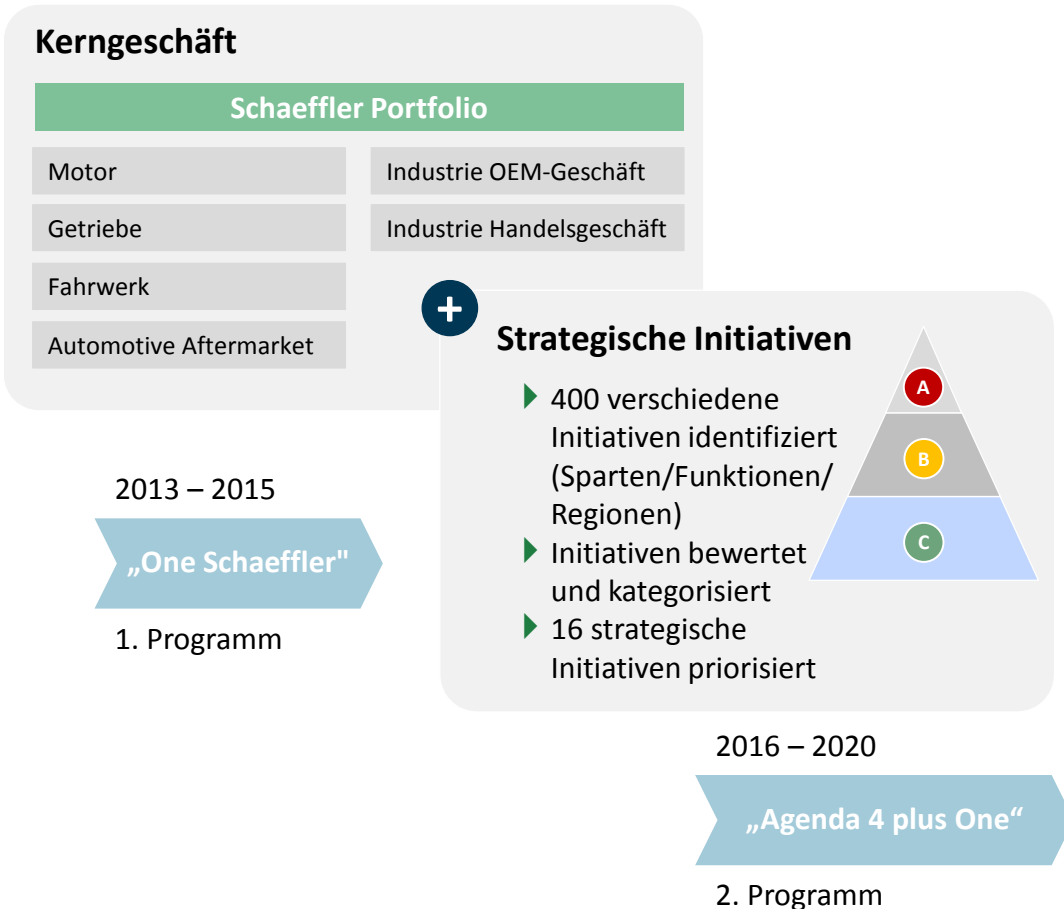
Kerngeschäft

Schaeffler Portfolio

Motor

Getriebe

Fahrwerk

Automotive Aftermarket

Industrie OEM-Geschäft

Industrie Handelsgeschäft

+

Strategische Initiativen

400 verschiedene Initiativen identifiziert (Sparten/Funktionen/ Regionen)

Initiativen bewertet und kategorisiert

16 strategische Initiativen priorisiert

A

B

C

2013 – 2015

„One Schaeffler"

1. Programm

2016 – 2020

„Agenda 4 plus One“

2. Programm